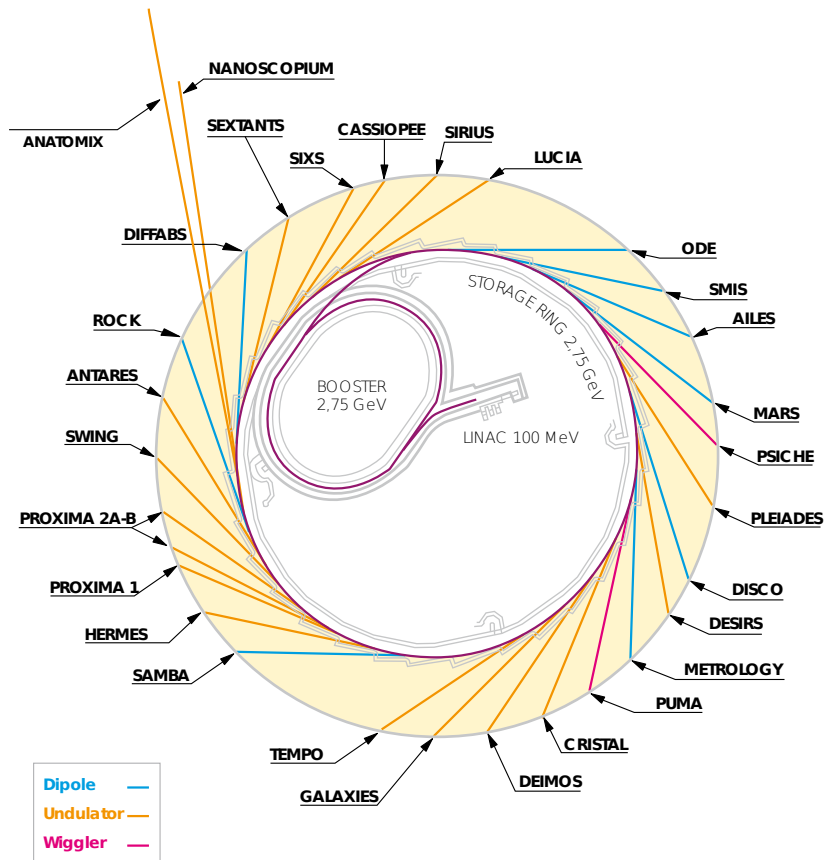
NANOSCOPIUM
ANATOMIX
SEXTANTS
CASSIOPEE
SIRIUS
SIXS
LUCIA
DIFFABS
ODE
SMIS
AILES
ROCK
ANTARES
MARS
PSICHE
SWING
PLEIADES
PROXIMA 2A-B
PROXIMA 1
DISCO
HERMES
DESIRS
METROLOGY
SAMBA
PUMA
CRISTAL
TEMPO
DEIMOS
GALAXIES
STORAGE RING 2,75 GeV
BOOSTER 2,75 GeV
LINAC 100 MeV
Dipole
Undulator
Wiggler